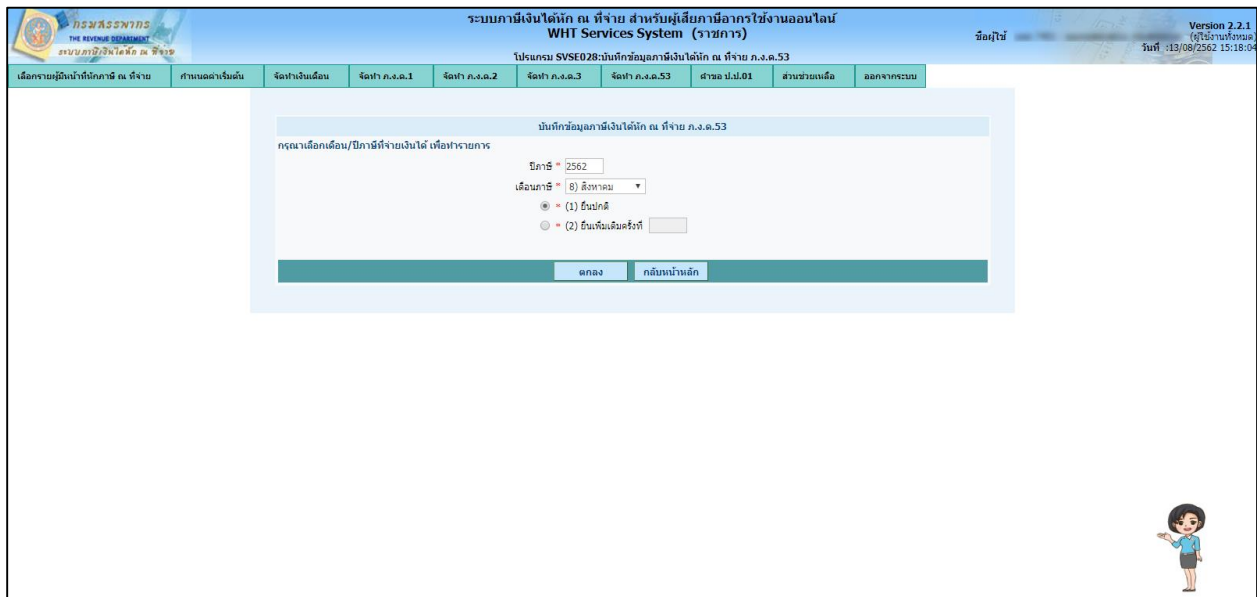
กรมสรรพากร
THE REVENUE DEPARTMENT
ระบบภาษีเงินได้หัก ณ ที่จ่าย

ระบบภาษีเงินได้หัก ณ ที่จ่าย สำหรับผู้เสียภาษีอากรใช้งานออนไลน์
WHT Services System (ราชการ)
โปรแกรม SVSE028:บันทึกข้อมูลภาษีเงินได้หัก ณ ที่จ่าย ภ.ง.ด.53

ชื่อผู้ใช้ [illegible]

Version 2.2.1
(ผู้ใช้งานทั้งหมด)
วันที่ :13/08/2562 15:18:04

เลือกรายผู้มีหน้าที่หักภาษี ณ ที่จ่าย | กำหนดค่าเริ่มต้น | จัดทำเงินเดือน | จัดทำ ภ.ง.ด.1 | จัดทำ ภ.ง.ด.2 | จัดทำ ภ.ง.ด.3 | จัดทำ ภ.ง.ด.53 | คำขอ ป.ป.01 | ส่วนช่วยเหลือ | ออกจากระบบ

บันทึกข้อมูลภาษีเงินได้หัก ณ ที่จ่าย ภ.ง.ด.53
กรุณาเลือกเดือน/ปีภาษีที่จ่ายเงินได้ เพื่อทำรายการ
ปีภาษี * 2562
เดือนภาษี * 8) สิงหาคม
* (1) ยื่นปกติ
* (2) ยื่นเพิ่มเติมครั้งที่

ตกลง
กลับหน้าหลัก